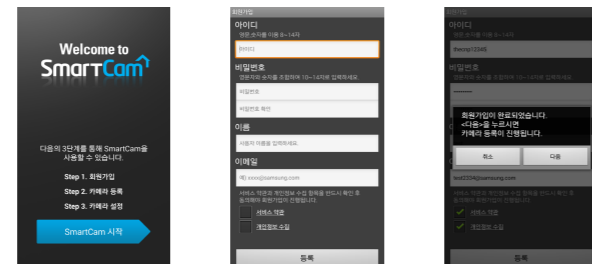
Welcome to
SmartCam

다음의 3단계를 통해 SmartCam을 사용할 수 있습니다.

Step 1. 회원가입
Step 2. 카메라 등록
Step 3. 카메라 설정

SmartCam 시작

회원가입

아이디
영문,숫자를 이용 6~14자
아이디

비밀번호
영문자와 숫자를 조합하여 10~14자로 입력하세요.
비밀번호
비밀번호 확인

이름
사용자 이름을 입력하세요.

이메일
예) xxxx@samsung.com

서비스 약관과 개인정보 수집 항목을 반드시 확인 후 동의해야 회원가입이 진행됩니다.
서비스 약관
개인정보 수집

등록

아이디
thecsp12345

비밀번호

회원가입이 완료되었습니다.
<다음>을 누르시면
카메라 등록이 진행됩니다.

취소
다음

test2234@samsung.com

서비스 약관
개인정보 수집

등록